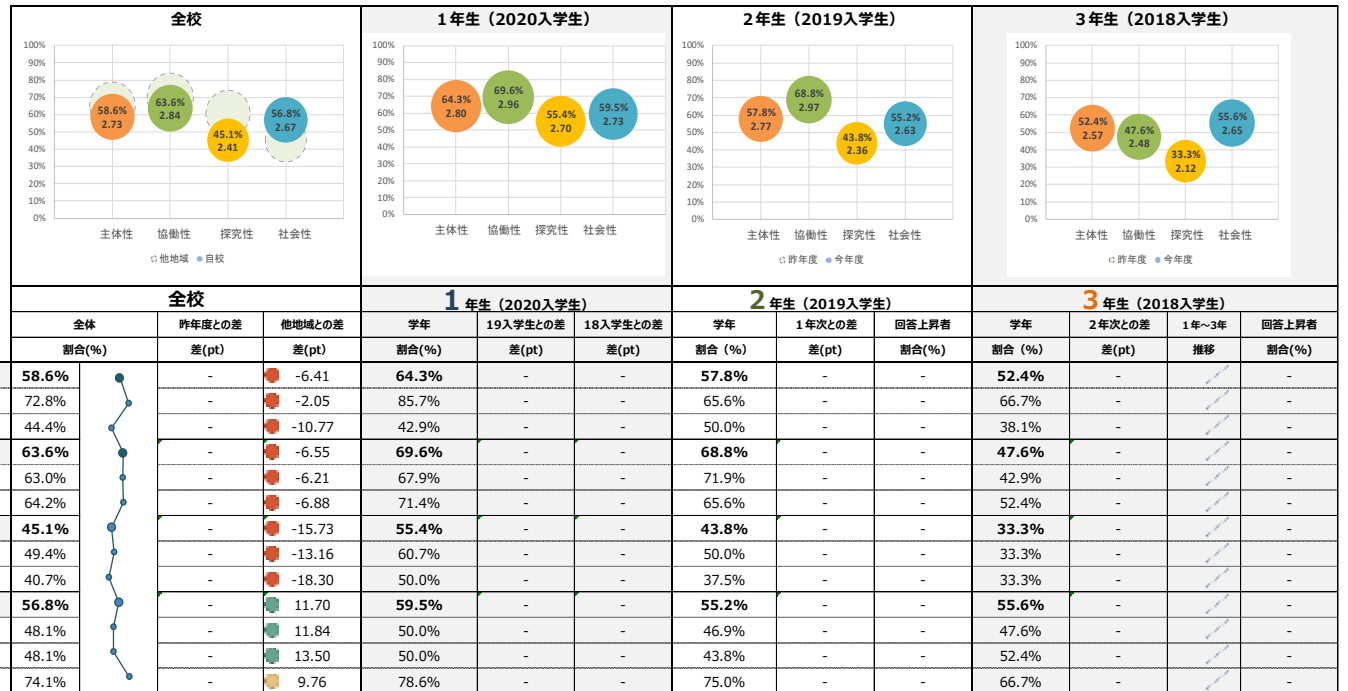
全校

100%
90%
80%
70%
60%
50%
40%
30%
20%
10%
0%

58.6%
2.73
63.6%
2.84
45.1%
2.41
56.8%
2.67

主体性 協働性 探究性 社会性

他地域 自校

1年生（2020入学生）

100%
90%
80%
70%
60%
50%
40%
30%
20%
10%
0%

64.3%
2.80
69.6%
2.96
55.4%
2.70
59.5%
2.73

主体性 協働性 探究性 社会性

2年生（2019入学生）

100%
90%
80%
70%
60%
50%
40%
30%
20%
10%
0%

57.8%
2.77
68.8%
2.97
43.8%
2.36
55.2%
2.63

主体性 協働性 探究性 社会性

昨年度 今年度

3年生（2018入学生）

100%
90%
80%
70%
60%
50%
40%
30%
20%
10%
0%

52.4%
2.57
47.6%
2.48
33.3%
2.12
55.6%
2.65

主体性 協働性 探究性 社会性

昨年度 今年度

全校

1 年生（2020入学生）

2 年生（2019入学生）

3 年生（2018入学生）

| 全体 | | 昨年度との差 | 他地域との差 | 学年 | 19入学生との差 | 18入学生との差 | 学年 | 1年次との差 | 回答上昇者 | 学年 | 2年次との差 | 1年～3年 | 回答上昇者 |
|---|---|---|---|---|---|---|---|---|---|---|---|---|---|
| 割合(%) | | 差(pt) | 差(pt) | 割合(%) | 差(pt) | 差(pt) | 割合（%） | 差(pt) | 割合(%) | 割合（%） | 差(pt) | 推移 | 割合(%) |
| 58.6% | | - | -6.41 | 64.3% | - | - | 57.8% | - | - | 52.4% | - | | - |
| 72.8% | | - | -2.05 | 85.7% | - | - | 65.6% | - | - | 66.7% | - | | - |
| 44.4% | | - | -10.77 | 42.9% | - | - | 50.0% | - | - | 38.1% | - | | - |
| 63.6% | | - | -6.55 | 69.6% | - | - | 68.8% | - | - | 47.6% | - | | - |
| 63.0% | | - | -6.21 | 67.9% | - | - | 71.9% | - | - | 42.9% | - | | - |
| 64.2% | | - | -6.88 | 71.4% | - | - | 65.6% | - | - | 52.4% | - | | - |
| 45.1% | | - | -15.73 | 55.4% | - | - | 43.8% | - | - | 33.3% | - | | - |
| 49.4% | | - | -13.16 | 60.7% | - | - | 50.0% | - | - | 33.3% | - | | - |
| 40.7% | | - | -18.30 | 50.0% | - | - | 37.5% | - | - | 33.3% | - | | - |
| 56.8% | | - | 11.70 | 59.5% | - | - | 55.2% | - | - | 55.6% | - | | - |
| 48.1% | | - | 11.84 | 50.0% | - | - | 46.9% | - | - | 47.6% | - | | - |
| 48.1% | | - | 13.50 | 50.0% | - | - | 43.8% | - | - | 52.4% | - | | - |
| 74.1% | | - | 9.76 | 78.6% | - | - | 75.0% | - | - | 66.7% | - | | - |